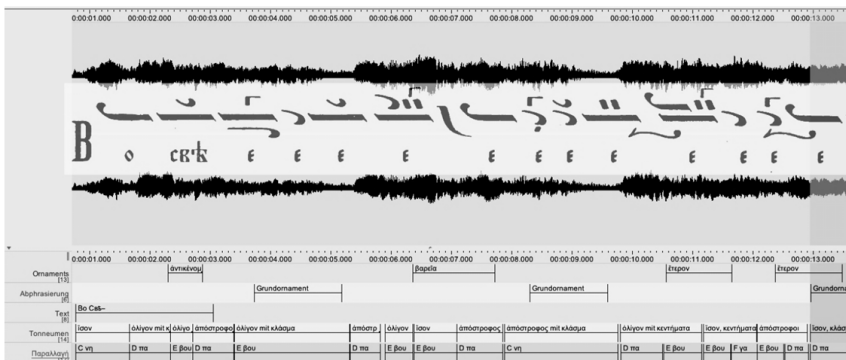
0:00:01.000 0:00:02.000 0:00:03.000 0:00:04.000 0:00:05.000 0:00:06.000 0:00:07.000 0:00:08.000 0:00:09.000 0:00:10.000 0:00:11.000 0:00:12.000 0:00:13.000

B o CR'k E E E E E E E E E E E E

0:00:01.000 0:00:02.000 0:00:03.000 0:00:04.000 0:00:05.000 0:00:06.000 0:00:07.000 0:00:08.000 0:00:09.000 0:00:10.000 0:00:11.000 0:00:12.000 0:00:13.000

Ornaments [13] ἀντικένωμ βαρεῖα ἕτερον ἕτερον

Abphrasierung [8] Grundornament Grundornament Grundorna

Text [8] Bo Caš–

Tonneumen [14] ἴσον ὀλίγον mit κ ὀλίγο ἀπόστροφο ὀλίγον mit κλάσμα ἀπόστρ ὀλίγον ἴσον ἀπόστροφος ἀπόστροφος mit κλάσμα ὀλίγον mit κεντήματα ἴσον, κεντήματα ἀπόστροφοι ἴσον, κλάσ

Παραλλαγή C νη D πα E βου D πα E βου D πα E βου E βου D πα C νη D πα E βου E βου F γα E βου D πα D πα